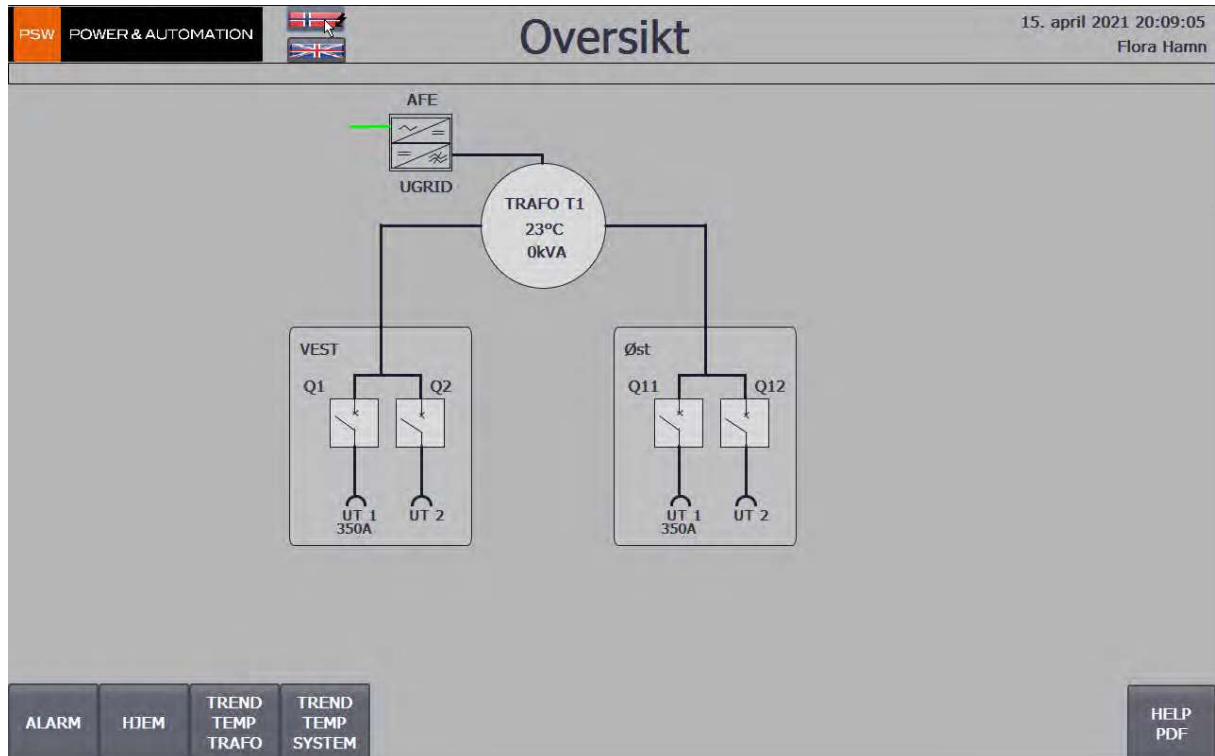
PSW POWER & AUTOMATION

Oversikt

15. april 2021 20:09:05
Flora Hamn

AFE

UGRID

TRAFO T1
23°C
0kVA

VEST

Q1

Q2

UT 1
350A

UT 2

Øst

Q11

Q12

UT 1
350A

UT 2

ALARM

HJEM

TREND
TEMP
TRAFO

TREND
TEMP
SYSTEM

HELP
PDF